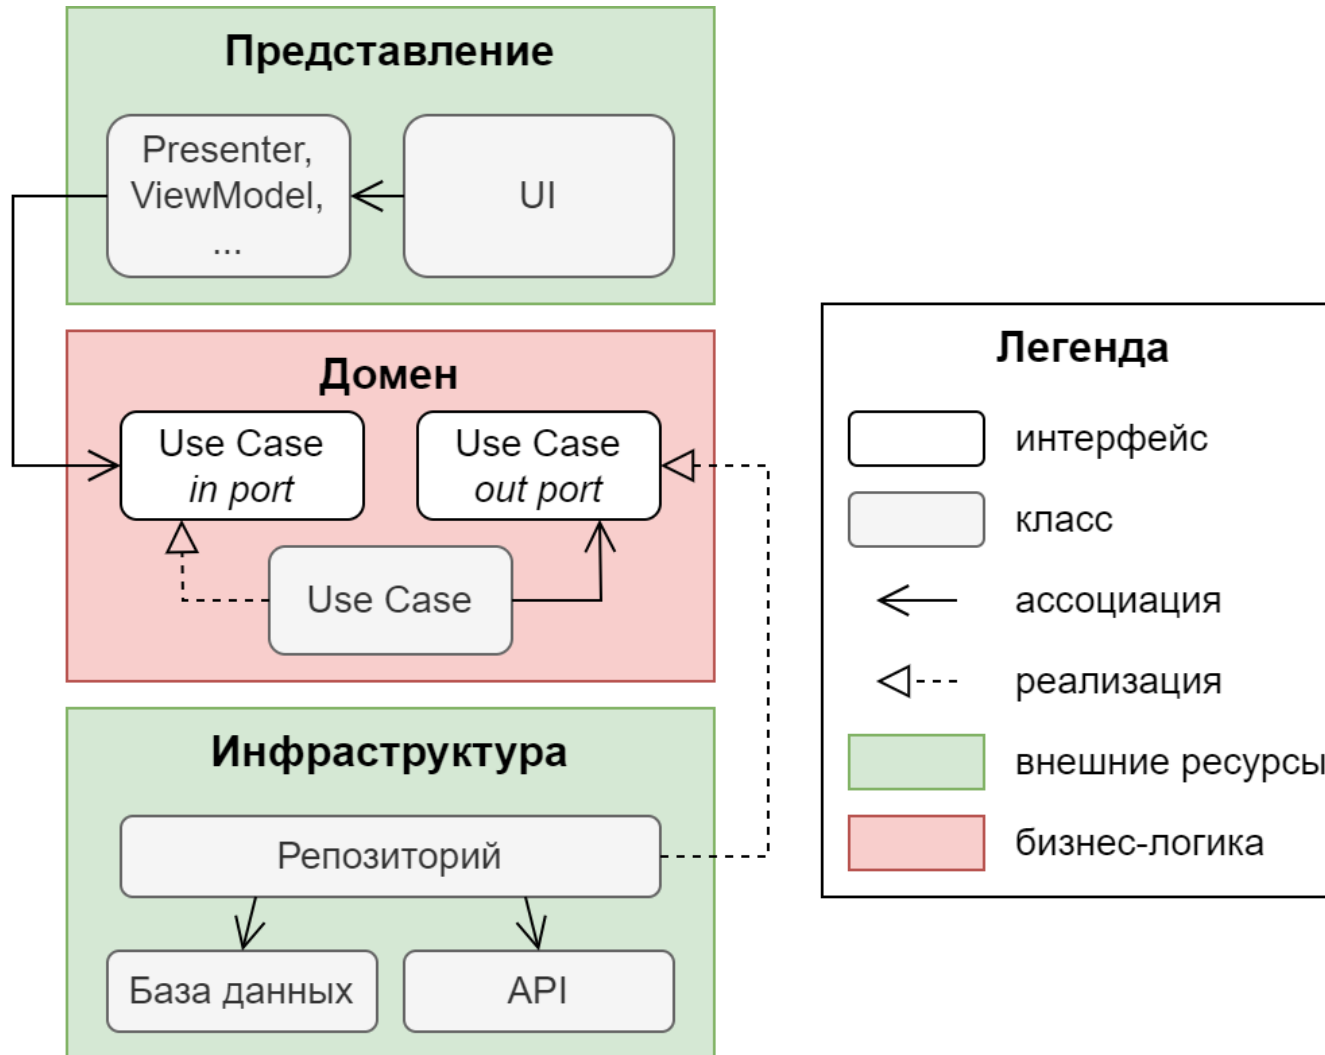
Представление

Presenter, ViewModel, ...

UI

Домен

Use Case *in port*

Use Case *out port*

Use Case

Инфраструктура

Репозиторий

База данных

API

Легенда

интерфейс

класс

ассоциация

реализация

внешние ресурсы

бизнес-логика